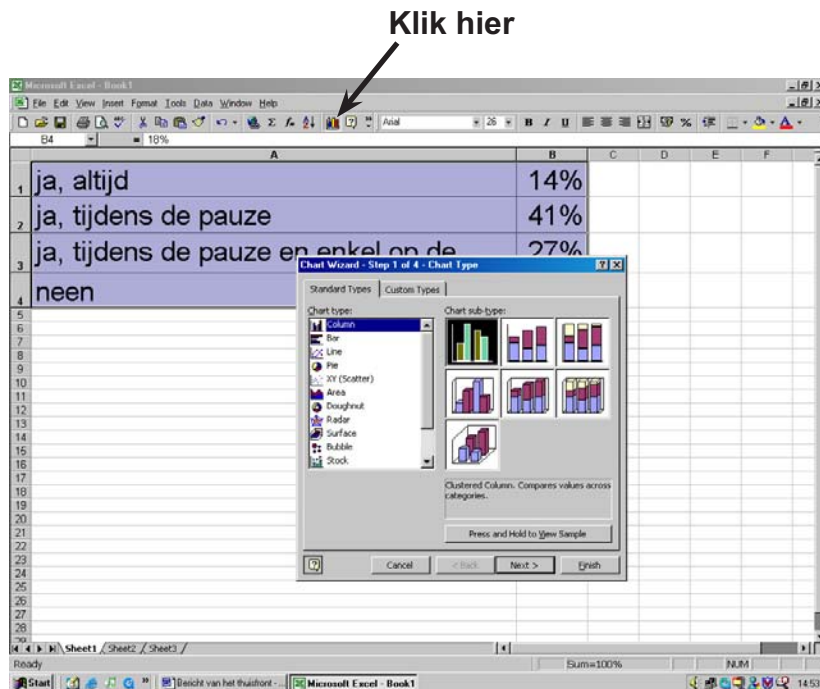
Klik hier

Microsoft Excel - Book1

File Edit View Insert Format Tools Data Window Help

Arial 26 B I U % 

B4 = 18%

| | A | B | C | D | E | F |
|---|---|---|---|---|---|---|
| 1 | ja, altijd | 14% | | | | |
| 2 | ja, tijdens de pauze | 41% | | | | |
| 3 | ja, tijdens de pauze en enkel op de | 27% | | | | |
| 4 | neen | | | | | |

Chart Wizard - Step 1 of 4 - Chart Type

Standard Types | Custom Types

Chart type:
Column
Bar
Line
Pie
XY (Scatter)
Area
Doughnut
Radar
Surface
Bubble
Stock

Chart sub-type:

Clustered Column. Compares values across categories.

Press and Hold to View Sample

Cancel | < Back | Next > | Finish

Sheet1 / Sheet2 / Sheet3

Ready Sum=100% NUM

Start | Bericht van het thuisfront - ... | Microsoft Excel - Book1 | 14:53